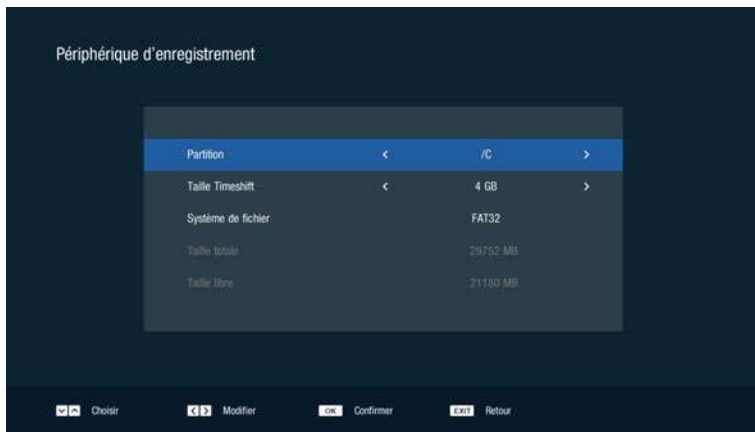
Périphérique d'enregistrement

| | | | |
|---|---|---|---|
| Partition | < | /C | > |
| Taille Timeshift | < | 4 GB | > |
| Système de fichier | | FAT32 | |
| Taille totale | | 29752 MB | |
| Taille libre | | 21180 MB | |

Choisir Modifier OK Confirmer EXIT Retour